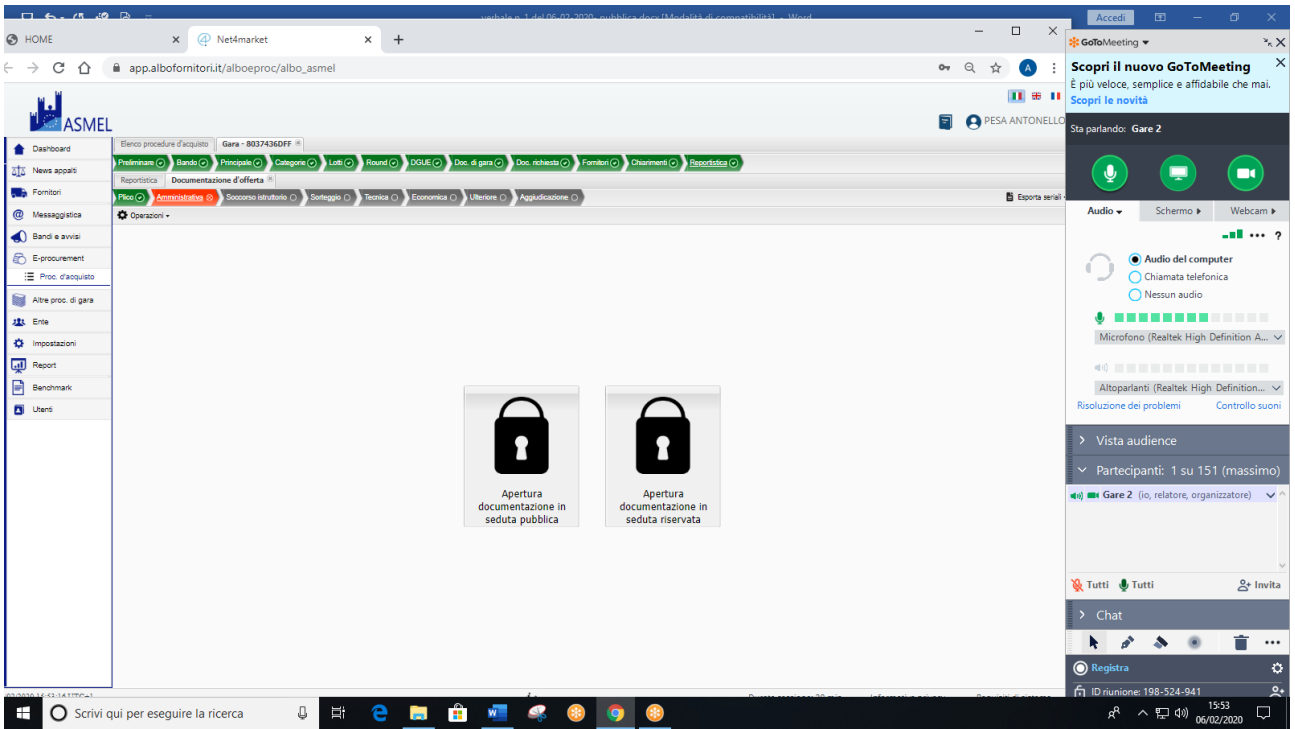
verbale n. 1 del 06-02-2020- pubblica.docx [Modalità di compatibilità] - Word

Accedi

HOME

Net4market

app.albofornitori.it/alboeproc/albo_asmel

ASMEL

PESA ANTONELLO

Dashboard
News appalti
Fornitori
Messaggistica
Bandi e avvisi
E-procurement
Proc. d'acquisto
Altre proc. di gara
Ente
Impostazioni
Report
Benchmark
Utenti

Elenco procedure d'acquisto | Gara - 8037436DFF

Preliminare | Bando | Principale | Categorie | Lotti | Round | DGUE | Doc. di gara | Doc. richiesta | Fornitori | Chiarimenti | Reportistica

Reportistica | Documentazione d'offerta

Plico | Amministrativa | Soccorso istruttorio | Sorteggio | Tecnica | Economica | Ulteriore | Aggiudicazione

Esporta seriali

Operazioni

Apertura documentazione in seduta pubblica

Apertura documentazione in seduta riservata

GoToMeeting

Scopri il nuovo GoToMeeting
È più veloce, semplice e affidabile che mai.
Scopri le novità

Sta parlando: Gare 2

Audio | Schermo | Webcam

Audio del computer
Chiamata telefonica
Nessun audio

Microfono (Realtek High Definition A...

Altoparlanti (Realtek High Definition...

Risoluzione dei problemi | Controllo suoni

Vista audience

Partecipanti: 1 su 151 (massimo)

Gare 2 (io, relatore, organizzatore)

Tutti | Tutti | Invita

Chat

Registra

ID riunione: 198-524-941

Scrivi qui per eseguire la ricerca

15:53
06/02/2020